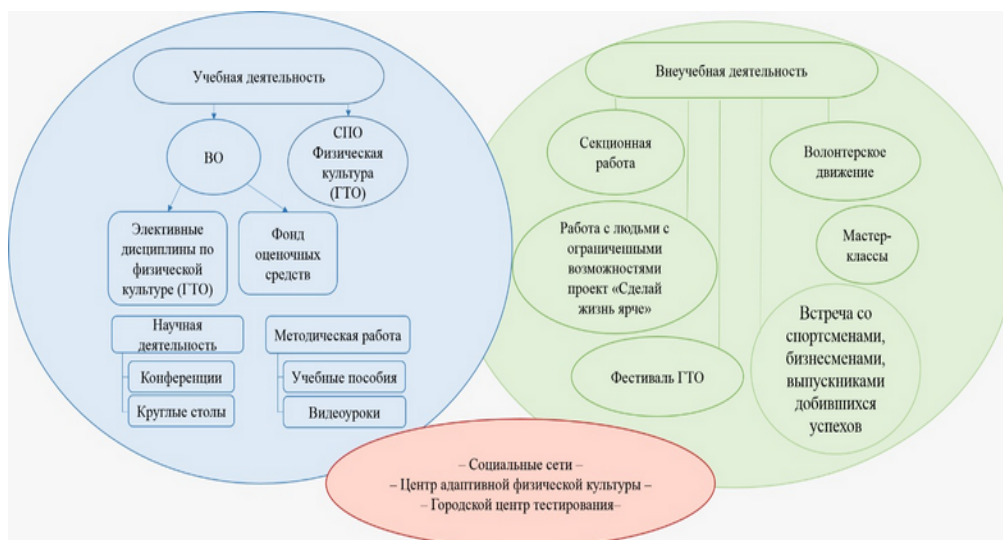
Учебная деятельность

ВО

СПО Физическая культура (ГТО)

Элективные дисциплины по физической культуре (ГТО)

Фонд оценочных средств

Научная деятельность

Конференции

Круглые столы

Методическая работа

Учебные пособия

Видеоуроки

Внеучебная деятельность

Секционная работа

Волонтерское движение

Работа с людьми с ограниченными возможностями проект «Сделай жизнь ярче»

Мастер-классы

Встреча со спортсменами, бизнесменами, выпускниками добившихся успехов

Фестиваль ГТО

– Социальные сети –
– Центр адаптивной физической культуры –
– Городской центр тестирования–